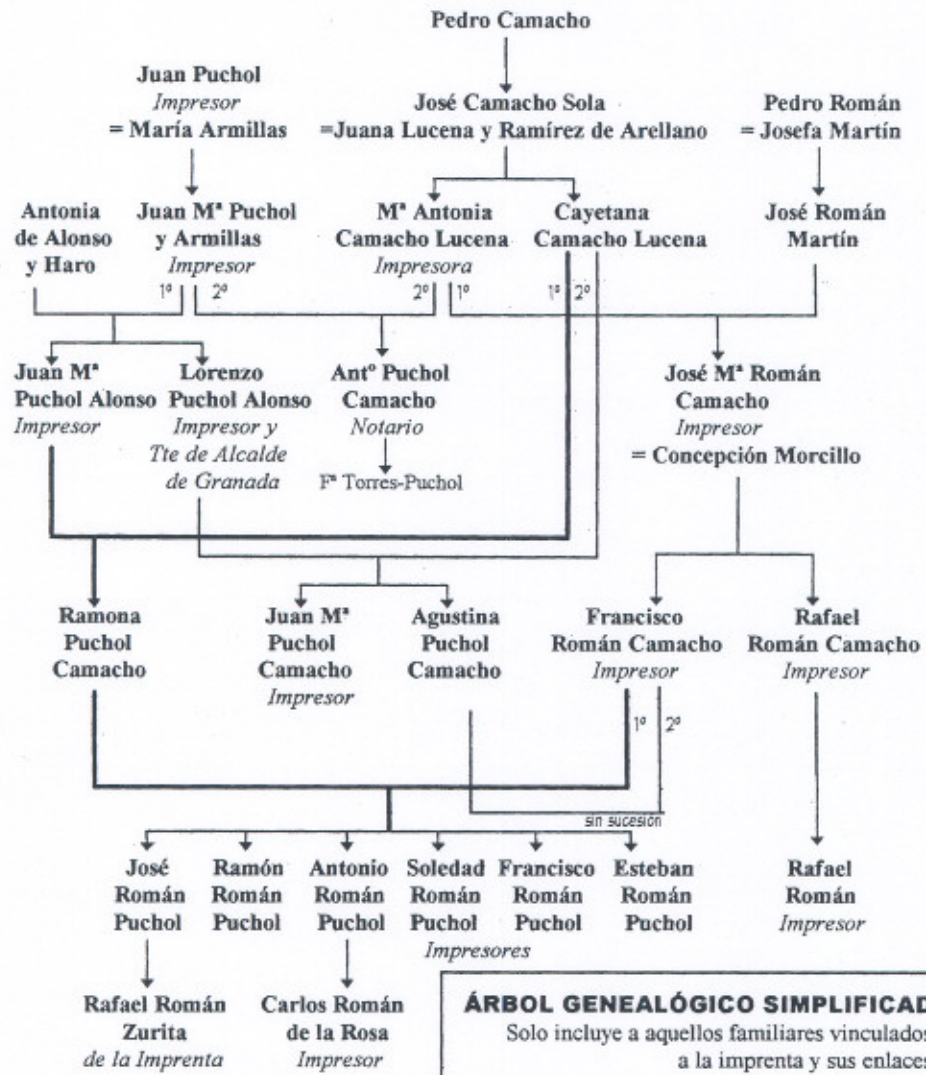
Pedro Camacho

Juan Puchol
Impresor
= María Armillas

José Camacho Sola
=Juana Lucena y Ramírez de Arellano

Pedro Román
= Josefa Martín

Antonia de Alonso y Haro

Juan Mª Puchol y Armillas
Impresor

Mª Antonia Camacho Lucena
Impresora

Cayetana Camacho Lucena

José Román Martín

1º 2º 2º 1º 1º 2º

Juan Mª Puchol Alonso
Impresor

Lorenzo Puchol Alonso
Impresor y Tte de Alcalde de Granada

Antº Puchol Camacho
Notario

Fª Torres-Puchol

José Mª Román Camacho
Impresor
= Concepción Morcillo

Ramona Puchol Camacho

Juan Mª Puchol Camacho
Impresor

Agustina Puchol Camacho

Francisco Román Camacho
Impresor

Rafael Román Camacho
Impresor

1º 2º

sin sucesión

José Román Puchol

Ramón Román Puchol

Antonio Román Puchol

Soledad Román Puchol

Francisco Román Puchol

Esteban Román Puchol

Impresores

Rafael Román
Impresor

Rafael Román Zurita
de la Imprenta

Carlos Román de la Rosa
Impresor

ÁRBOL GENEALÓGICO SIMPLIFICAD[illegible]
Solo incluye a aquellos familiares vinculados a la imprenta y sus enlaces